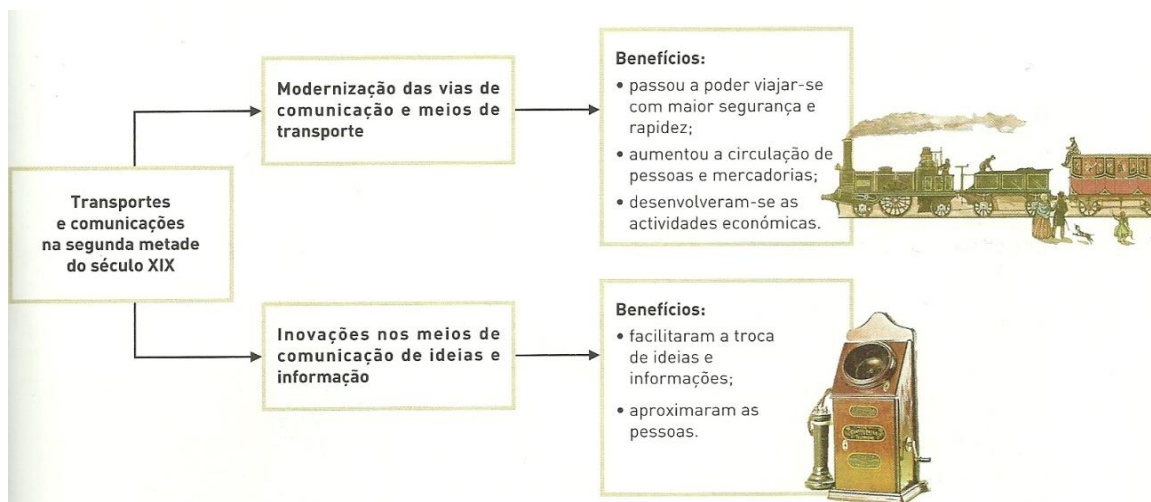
Transportes e comunicações na segunda metade do século XIX

Modernização das vias de comunicação e meios de transporte

Benefícios:
• passou a poder viajar-se com maior segurança e rapidez;
• aumentou a circulação de pessoas e mercadorias;
• desenvolveram-se as actividades económicas.

Inovações nos meios de comunicação de ideias e informação

Benefícios:
• facilitaram a troca de ideias e informações;
• aproximaram as pessoas.